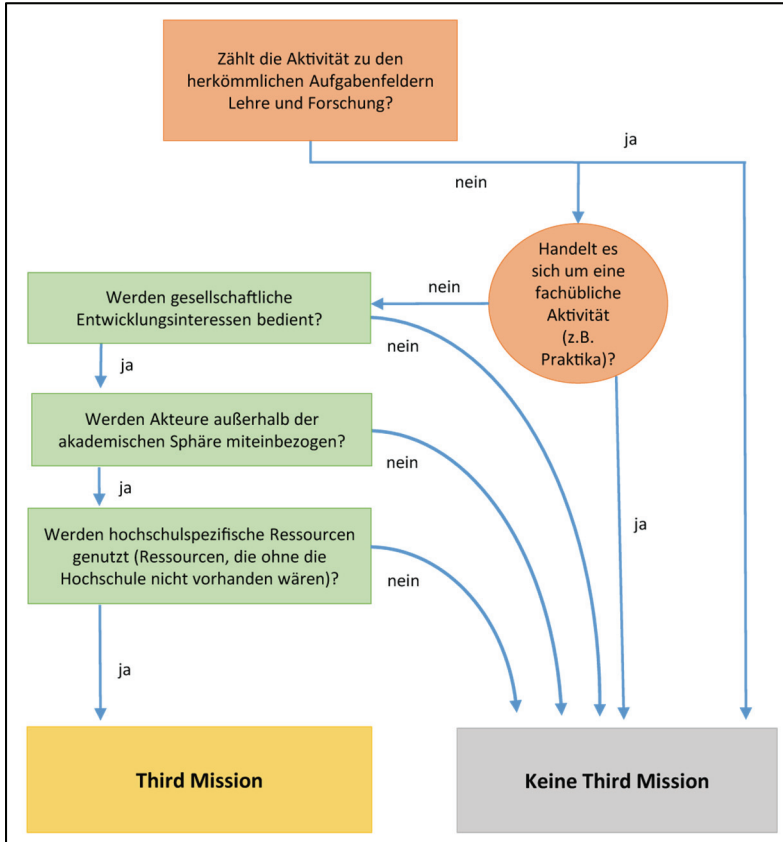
Zählt die Aktivität zu den herkömmlichen Aufgabenfeldern Lehre und Forschung?

ja

nein

Handelt es sich um eine fachübliche Aktivität (z.B. Praktika)?

nein

Werden gesellschaftliche Entwicklungsinteressen bedient?

nein

ja

Werden Akteure außerhalb der akademischen Sphäre miteinbezogen?

nein

ja

ja

Werden hochschulspezifische Ressourcen genutzt (Ressourcen, die ohne die Hochschule nicht vorhanden wären)?

nein

ja

Third Mission

Keine Third Mission